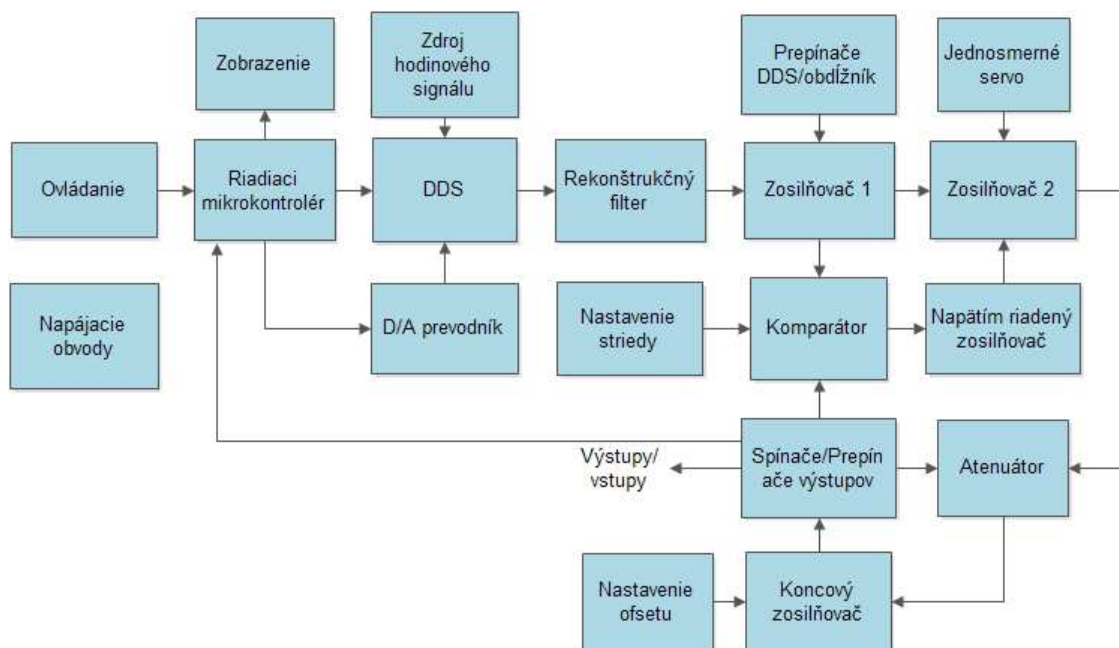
Zobrazenie

Zdroj hodinového signálu

Prepínače DDS/obdĺžník

Jednosmerné servo

Ovládanie

Riadiaci mikrokontrolér

DDS

Rekonštrukčný filter

Zosilňovač 1

Zosilňovač 2

Napájacie obvody

D/A prevodník

Nastavenie striedy

Komparátor

Napätím riadený zosilňovač

Výstupy/ vstupy

Spínače/Prepínače výstupov

Atenuátor

Nastavenie ofsetu

Koncový zosilňovač